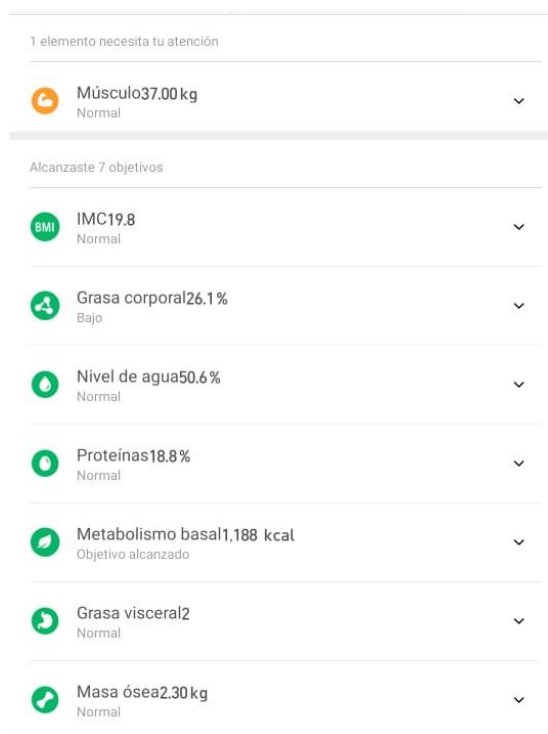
1 elemento necesita tu atención

Músculo37.00 kg
Normal

Alcanzaste 7 objetivos

BMI
IMC19.8
Normal

Grasa corporal26.1 %
Bajo

Nivel de agua50.6 %
Normal

Proteínas18.8 %
Normal

Metabolismo basal1,188 kcal
Objetivo alcanzado

Grasa visceral2
Normal

Masa ósea2.30 kg
Normal